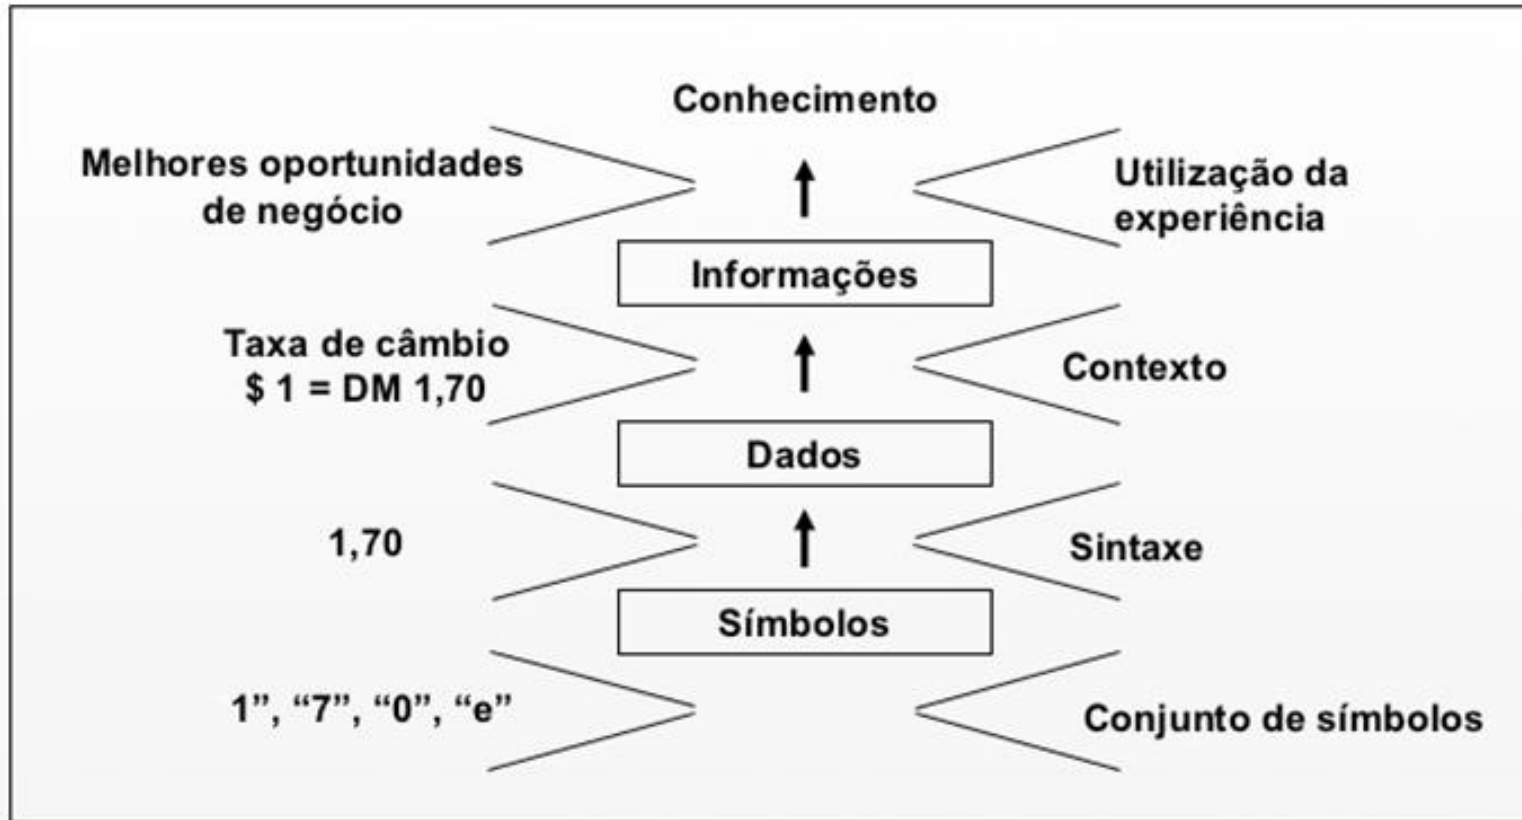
Conhecimento

Melhores oportunidades de negócio

Utilização da experiência

Informações

Taxa de câmbio
$ 1 = DM 1,70

Contexto

Dados

1,70

Sintaxe

Símbolos

1", "7", "0", "e"

Conjunto de símbolos